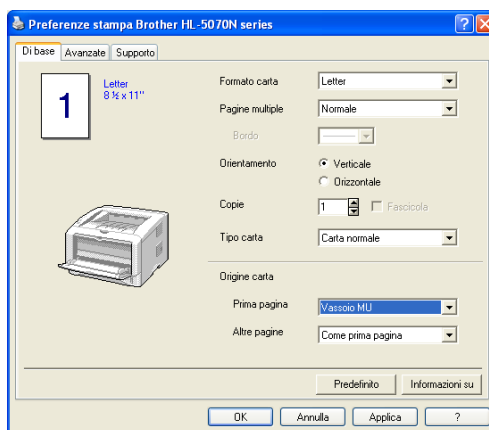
Preferenze stampa Brother HL-5070N series

Di base | Avanzate | Supporto

1

Letter
8 ½ x 11"

Formato carta | Letter
Pagine multiple | Normale
Bordo
Orientamento | Verticale | Orizzontale
Copie | 1 | Fascicola
Tipo carta | Carta normale

Origine carta
Prima pagina | Vassoio MU
Altre pagine | Come prima pagina

Predefinito | Informazioni su

OK | Annulla | Applica | ?